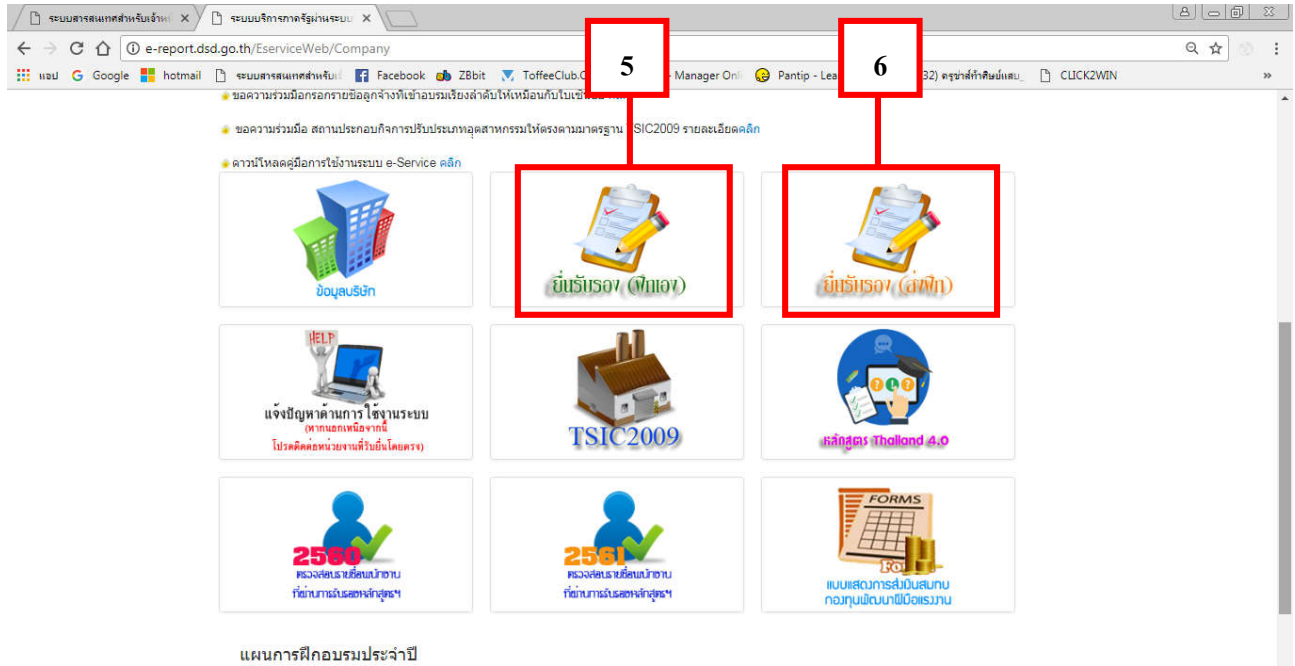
ระบบสารสนเทศสำหรับเจ้าห ×
ระบบบริการภาครัฐผ่านระบบ ×

e-report.dsd.go.th/EserviceWeb/Company

แอป Google hotmail ระบบสารสนเทศสำหรับเ Facebook ZBbit ToffeeClub.C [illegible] Manager Onl Pantip - Lea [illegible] 32) ครูซ่าส์ทำศิษย์แสน CLICK2WIN

5

6

ขอความร่วมมือกรอกรายชื่อลูกจ้างที่เข้าอบรมเรียงลำดับให้เหมือนกับใบเซ็นชื่อ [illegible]

ขอความร่วมมือ สถานประกอบกิจการปรับประเภทอุตสาหกรรมให้ตรงตามมาตรฐาน TSIC2009 รายละเอียดคลิก

ดาวน์โหลดคู่มือการใช้งานระบบ e-Service คลิก

ข้อมูลบริษัท

ยื่นรับรอง (ฝึกเอง)

ยื่นรับรอง (ส่งฝึก)

HELP

แจ้งปัญหาด้านการ ใช้งานระบบ
(หากนอกเหนือจากนี้
โปรดติดต่อหน่วยงานที่รับยื่นโดยตรง)

TSIC2009

หลักสูตร Thailand 4.0

2560
ตรวจสอบรายชื่อพนักงาน
ที่ผ่านการรับรองหลักสูตรฯ

2561
ตรวจสอบรายชื่อพนักงาน
ที่ผ่านการรับรองหลักสูตรฯ

FORMS
แบบแสดงการส่งเงินสมทบ
กองทุนพัฒนาฝีมือแรงงาน

แผนการฝึกอบรมประจำปี